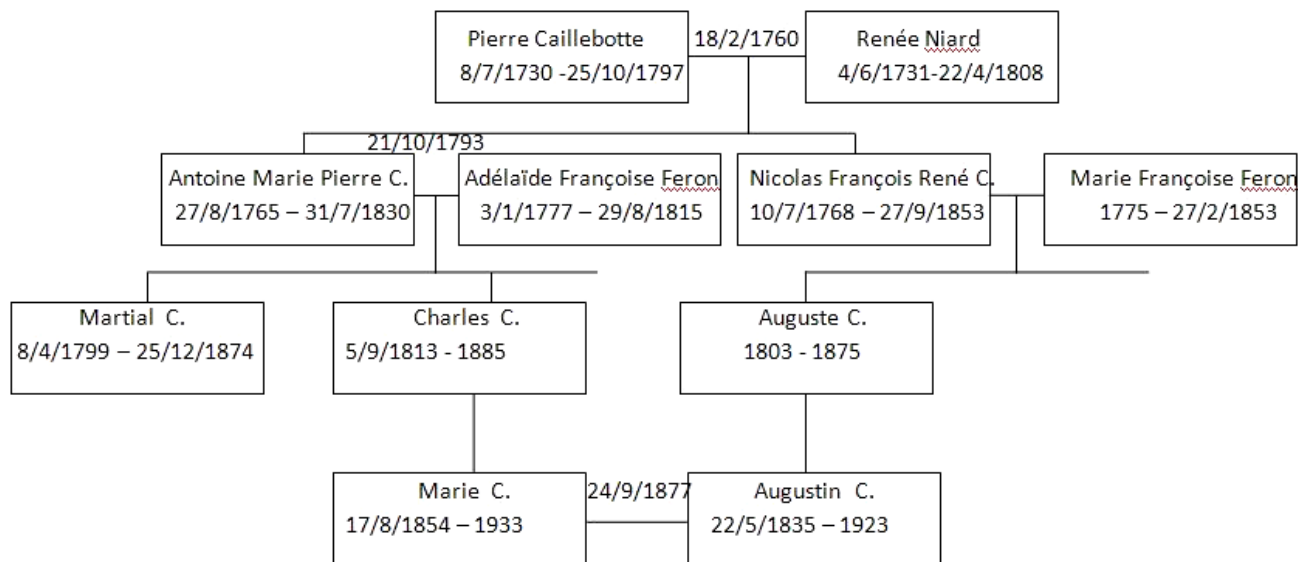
Pierre Caillebotte
8/7/1730 -25/10/1797

18/2/1760

Renée Niard
4/6/1731-22/4/1808

21/10/1793

Antoine Marie Pierre C.
27/8/1765 – 31/7/1830

Adélaïde Françoise Feron
3/1/1777 – 29/8/1815

Nicolas François René C.
10/7/1768 – 27/9/1853

Marie Françoise Feron
1775 – 27/2/1853

Martial C.
8/4/1799 – 25/12/1874

Charles C.
5/9/1813 - 1885

Auguste C.
1803 - 1875

Marie C.
17/8/1854 – 1933

24/9/1877

Augustin C.
22/5/1835 – 1923